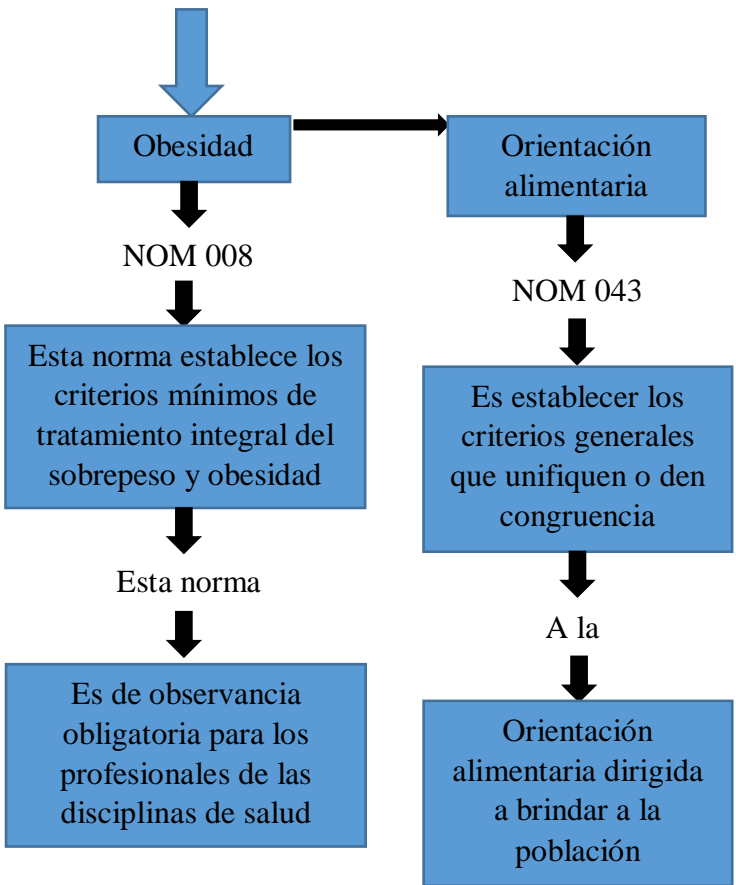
Obesidad

NOM 008

Esta norma establece los criterios mínimos de tratamiento integral del sobrepeso y obesidad

Esta norma

Es de observancia obligatoria para los profesionales de las disciplinas de salud

Orientación alimentaria

NOM 043

Es establecer los criterios generales que unifiquen o den congruencia

A la

Orientación alimentaria dirigida a brindar a la población